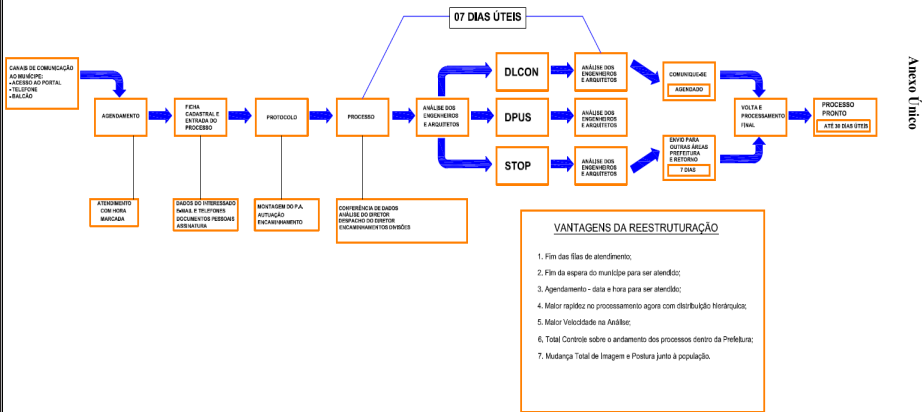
07 DIAS ÚTEIS

CANAIS DE COMUNICAÇÃO AO MUNÍCIPE:
• ACESSO AO PORTAL
• TELEFONE
• BALCÃO

AGENDAMENTO

FICHA CADASTRAL E ENTRADA DO PROCESSO

PROTOCOLO

PROCESSO

ANÁLISE DOS ENGENHEIROS E ARQUITETOS

DLCON

DPUS

STOP

ANÁLISE DOS ENGENHEIROS E ARQUITETOS

ANÁLISE DOS ENGENHEIROS E ARQUITETOS

ANÁLISE DOS ENGENHEIROS E ARQUITETOS

COMUNIQUE-SE

AGENDADO

ENVIO PARA OUTRAS ÁREAS PREFEITURA E RETORNO

7 DIAS

VOLTA E PROCESSAMENTO FINAL

PROCESSO PRONTO

ATÉ 30 DIAS ÚTEIS

Anexo Único

ATENDIMENTO COM HORA MARCADA

DADOS DO INTERESSADO
EMAIL E TELEFONES
DOCUMENTOS PESSOAIS
ASSINATURA

MONTAGEM DO P.A.
AUTUAÇÃO
ENCAMINHAMENTO

CONFERÊNCIA DE DADOS
ANÁLISE DO DIRETOR
DESPACHO DO DIRETOR
ENCAMINHAMENTOS DIVISÕES

VANTAGENS DA REESTRUTURAÇÃO

1. Fim das filas de atendimento;

2. Fim da espera do munícipe para ser atendido;

3. Agendamento - data e hora para ser atendido;

4. Maior rapidez no processamento agora com distribuição hierárquica;

5. Maior Velocidade na Análise;

6. Total Controle sobre o andamento dos processos dentro da Prefeitura;

7. Mudança Total de Imagem e Postura junto à população.